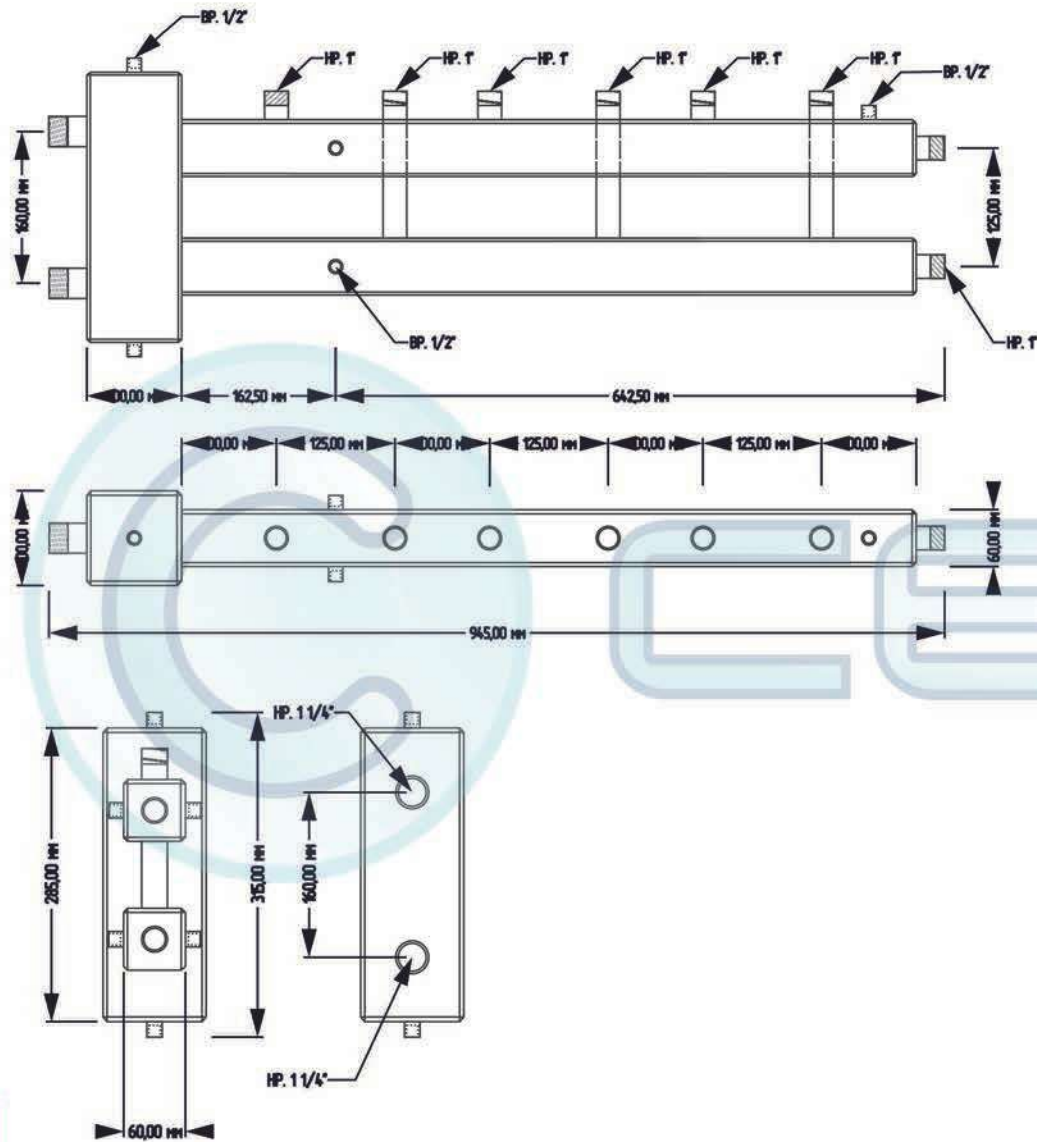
ВР. 1/2"
НР. 1"
НР. 1"
НР. 1"
НР. 1"
НР. 1"
НР. 1"
ВР. 1/2"
160,00 мм
125,00 мм
ВР. 1/2"
НР. 1"
100,00 мм
162,50 мм
642,50 мм
100,00 мм
125,00 мм
100,00 мм
125,00 мм
100,00 мм
125,00 мм
100,00 мм
100,00 мм
60,00 мм
945,00 мм
НР. 1 1/4"
285,00 мм
315,00 мм
160,00 мм
НР. 1 1/4"
60,00 мм